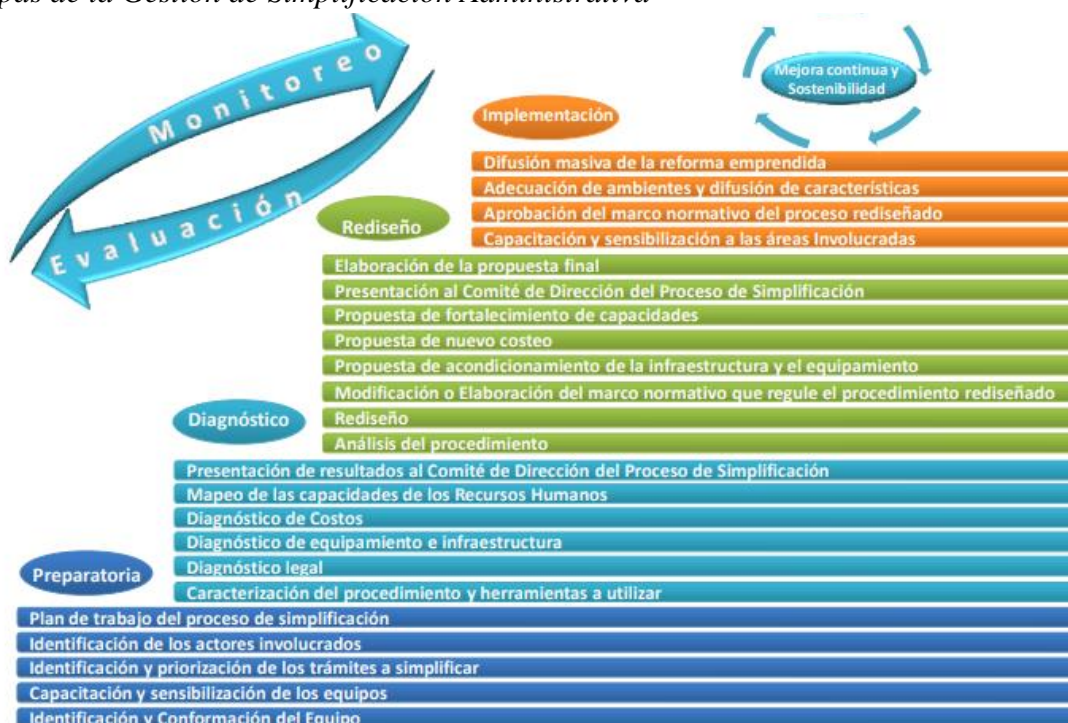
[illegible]pas de la Gestión de Simplificación Administrativa

Monitoreo

Evaluación

Mejora continua y Sostenibilidad

Implementación

Difusión masiva de la reforma emprendida
Adecuación de ambientes y difusión de características
Aprobación del marco normativo del proceso rediseñado
Capacitación y sensibilización a las áreas Involucradas

Rediseño

Elaboración de la propuesta final
Presentación al Comité de Dirección del Proceso de Simplificación
Propuesta de fortalecimiento de capacidades
Propuesta de nuevo costeo
Propuesta de acondicionamiento de la infraestructura y el equipamiento
Modificación o Elaboración del marco normativo que regule el procedimiento rediseñado
Rediseño
Análisis del procedimiento

Diagnóstico

Presentación de resultados al Comité de Dirección del Proceso de Simplificación
Mapeo de las capacidades de los Recursos Humanos
Diagnóstico de Costos
Diagnóstico de equipamiento e infraestructura
Diagnóstico legal
Caracterización del procedimiento y herramientas a utilizar

Preparatoria

Plan de trabajo del proceso de simplificación
Identificación de los actores involucrados
Identificación y priorización de los trámites a simplificar
Capacitación y sensibilización de los equipos
Identificación y Conformación del Equipo